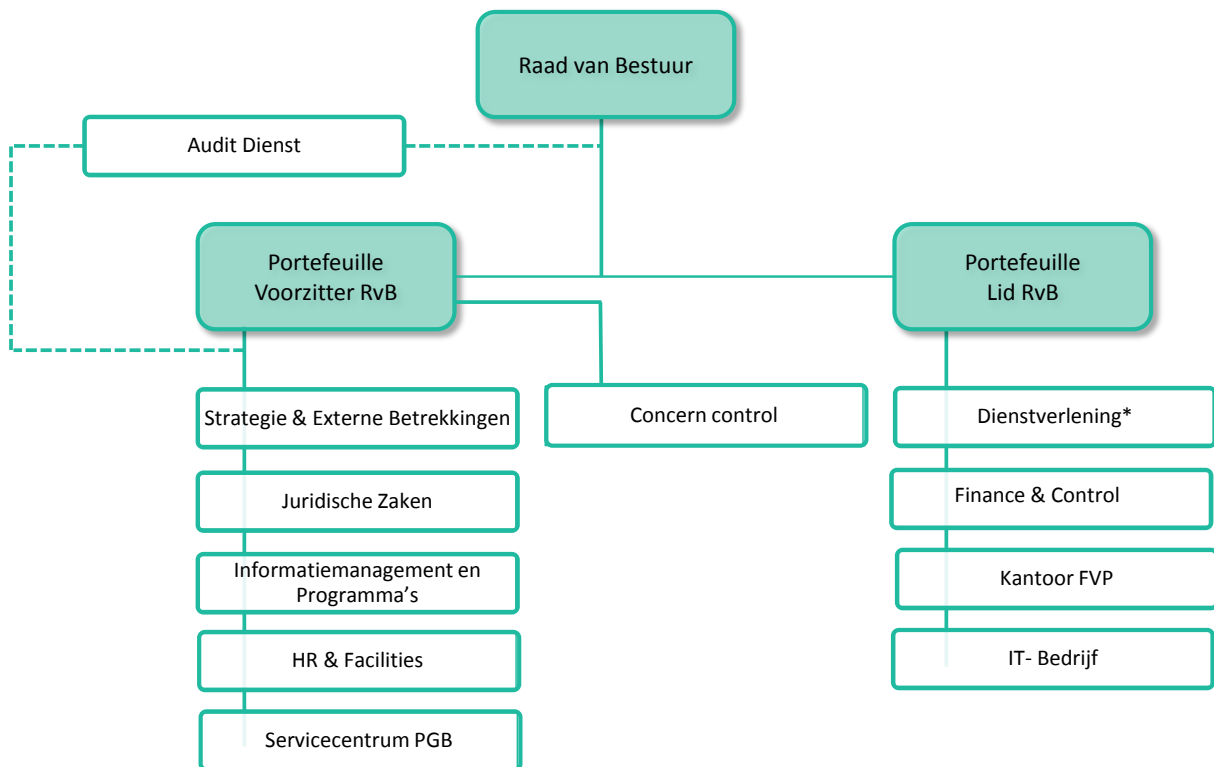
Raad van Bestuur

Audit Dienst

Portefeuille
Voorzitter RvB

Portefeuille
Lid RvB

Strategie & Externe Betrekkingen

Juridische Zaken

Informatiemanagement en Programma’s

HR & Facilities

Servicecentrum PGB

Concern control

Dienstverlening*

Finance & Control

Kantoor FVP

IT- Bedrijf